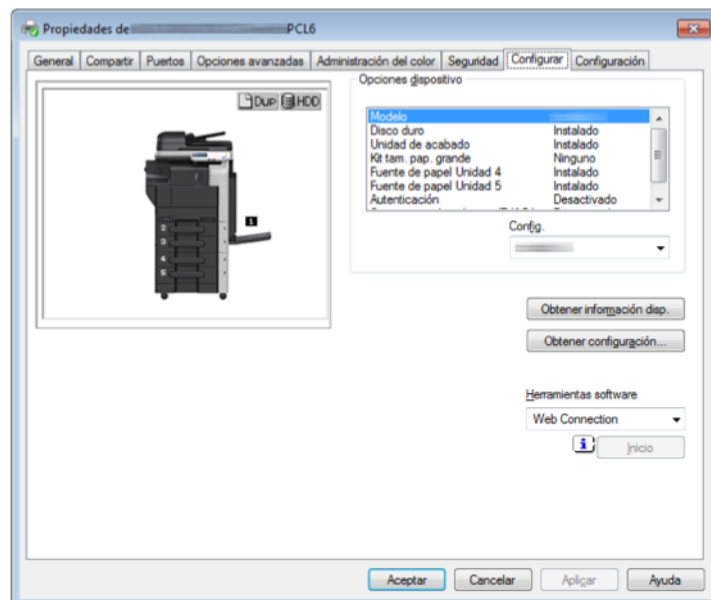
Propiedades de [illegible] PCL6

General | Compartir | Puertos | Opciones avanzadas | Administración del color | Seguridad | Configurar | Configuración

DUP HDD

1 2 3 4 5

Opciones dispositivo

| | |
|---|---|
| Modelo | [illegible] |
| Disco duro | Instalado |
| Unidad de acabado | Instalado |
| Kit tam. pap. grande | Ninguno |
| Fuente de papel Unidad 4 | Instalado |
| Fuente de papel Unidad 5 | Instalado |
| Autenticación | Desactivado |

Config.

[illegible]

Obtener información disp.

Obtener configuración...

Herramientas software

Web Connection

Inicio

Aceptar | Cancelar | Aplicar | Ayuda